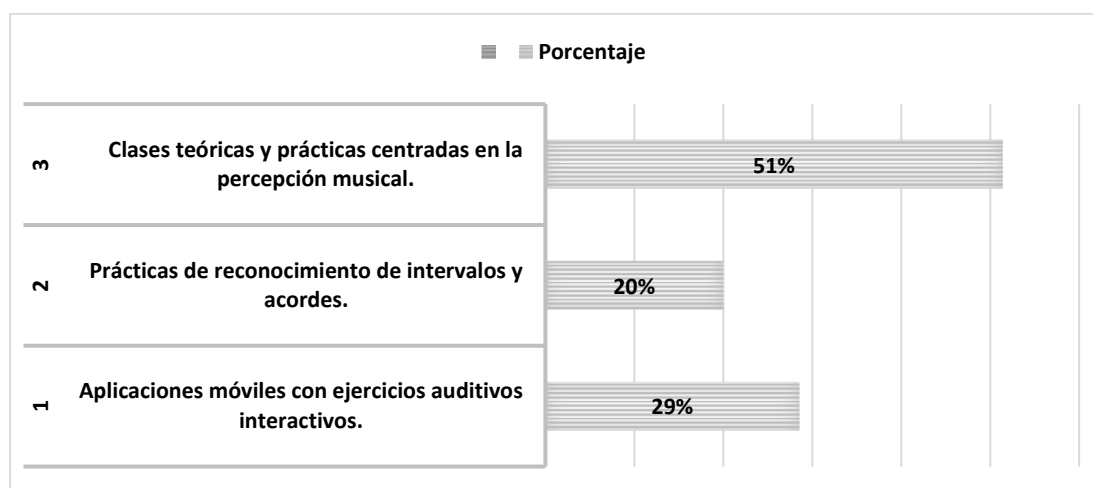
Porcentaje

3 Clases teóricas y prácticas centradas en la percepción musical. 51%

2 Prácticas de reconocimiento de intervalos y acordes. 20%

1 Aplicaciones móviles con ejercicios auditivos interactivos. 29%